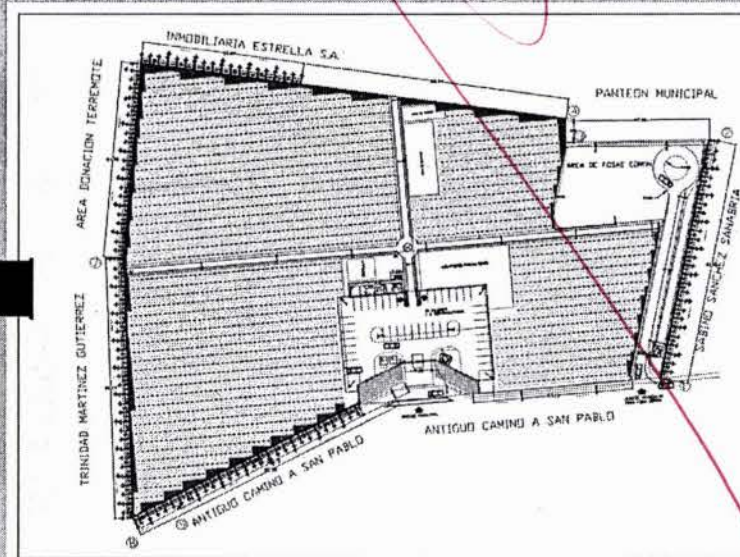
INMOBILIARIA ESTRELLA S.A.

PANTEON MUNICIPAL

AREA DONACION TERREMOTE

AREA DE FOSAS COMUN

SABINO SANCHEZ SANABRIA

TRINIDAD MARTINEZ GUTIERREZ

ANTIGUO CAMINO A SAN PABLO

ANTIGUO CAMINO A SAN PABLO